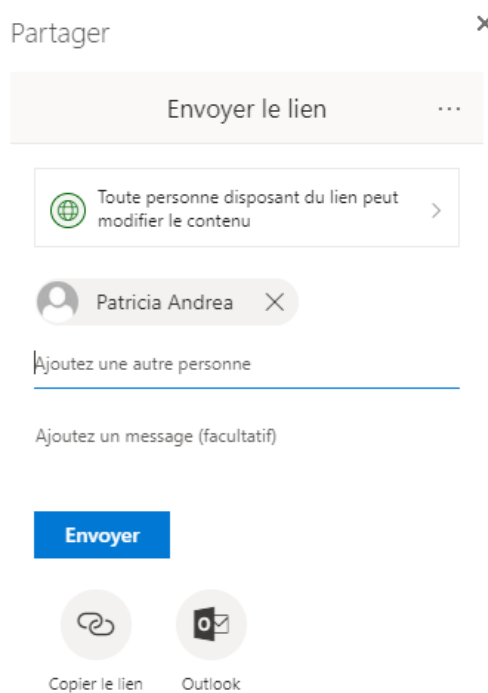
Partager

Envoyer le lien

...

Toute personne disposant du lien peut modifier le contenu

Patricia Andrea

Ajoutez une autre personne

Ajoutez un message (facultatif)

Envoyer

Copier le lien

Outlook